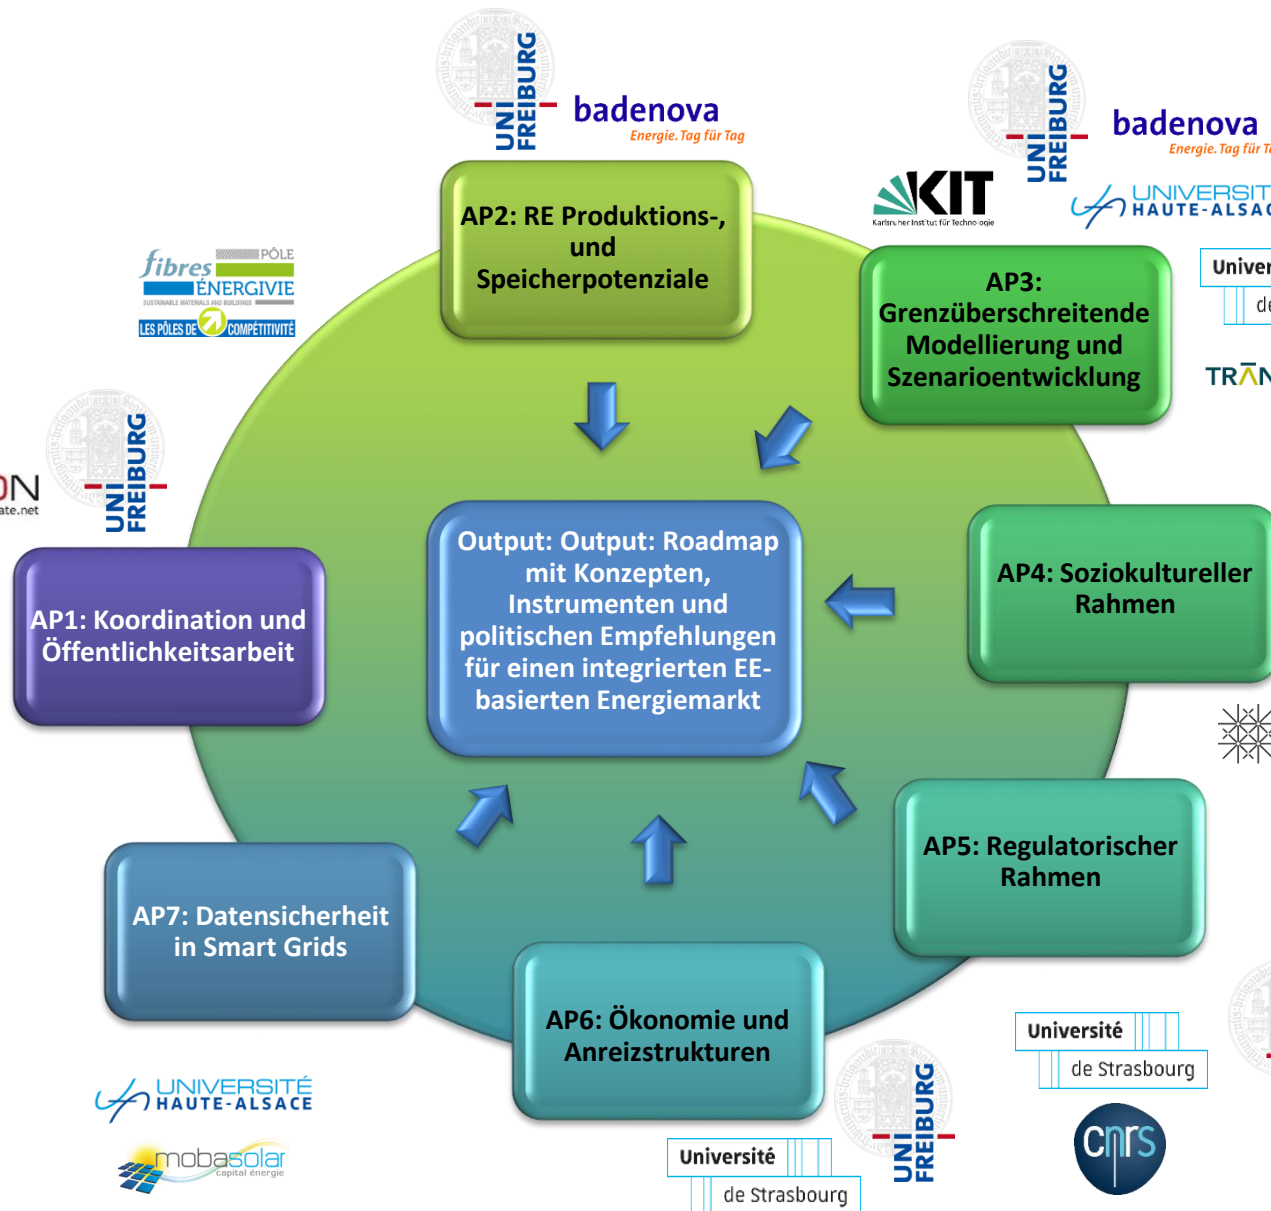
UNI FREIBURG

badenova
Energie. Tag für Tag

AP2: RE Produktions-, und Speicherpotenziale

UNI FREIBURG

badenova
Energie. Tag für T

KIT
Karlsruher Institut für Technologie

UNIVERSIT
HAUTE-ALSAC

Univer
de

TRAN

AP3: Grenzüberschreitende Modellierung und Szenarioentwicklung

fibres
PÔLE
ÉNERGIVIE
SUSTAINABLE MATERIALS AND BUILDINGS
LES PÔLES DE COMPÉTITIVITÉ

ON
ate.net

UNI FREIBURG

Output: Output: Roadmap mit Konzepten, Instrumenten und politischen Empfehlungen für einen integrierten EE-basierten Energiemarkt

AP1: Koordination und Öffentlichkeitsarbeit

AP4: Soziokultureller Rahmen

AP5: Regulatorischer Rahmen

AP7: Datensicherheit in Smart Grids

AP6: Ökonomie und Anreizstrukturen

Université
de Strasbourg

cnrs

UNIVERSITÉ
HAUTE-ALSACE

mobasolar
capital énergie

Université
de Strasbourg

UNI FREIBURG